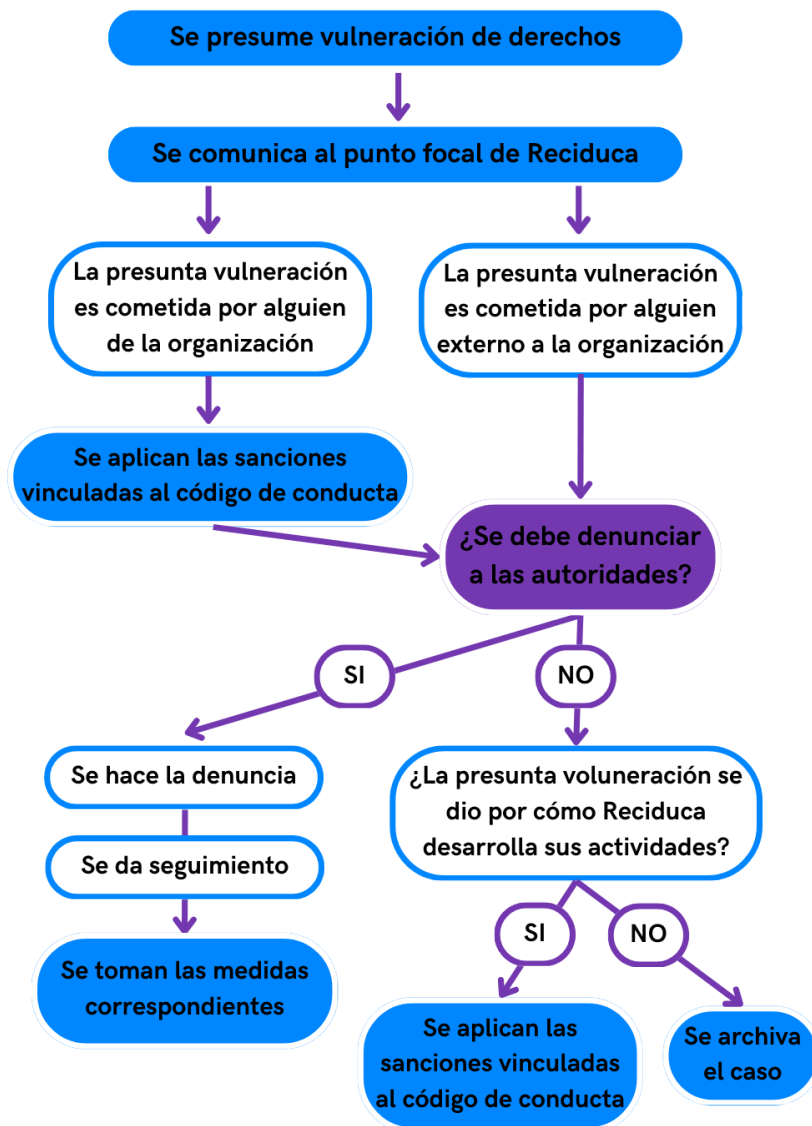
Se presume vulneración de derechos

Se comunica al punto focal de Reciduca

La presunta vulneración es cometida por alguien de la organización

La presunta vulneración es cometida por alguien externo a la organización

Se aplican las sanciones vinculadas al código de conducta

¿Se debe denunciar a las autoridades?

SI

NO

Se hace la denuncia

Se da seguimiento

Se toman las medidas correspondientes

¿La presunta voluneración se dio por cómo Reciduca desarrolla sus actividades?

SI

NO

Se aplican las sanciones vinculadas al código de conducta

Se archiva el caso